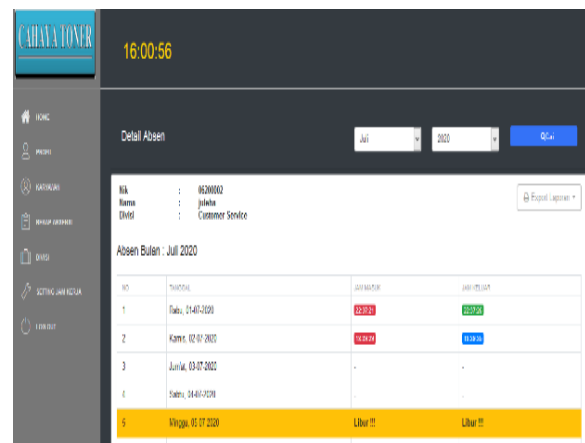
CAHAYA TONER

16:00:56

HOME

PROFIL

KARYAWAN

REKAP ABSENSI

DIVISI

SETTING JAM KERJA

LOGOUT

Detail Absen

Juli

2020

Cari

Nik : 06200002
Nama : juleha
Divisi : Customer Service

Export Laporan

Absen Bulan : Juli 2020

| NO | TANGGAL | JAM MASUK | JAM KELUAR |
|---|---|---|---|
| 1 | Rabu, 01-07-2020 | 22:37:21 | 22:37:28 |
| 2 | Kamis, 02-07-2020 | 16:36:24 | 16:36:36 |
| 3 | Jumat, 03-07-2020 | - | - |
| 4 | Sabtu, 04-07-2020 | - | - |
| 5 | Minggu, 05-07-2020 | Libur !!! | Libur !!! |